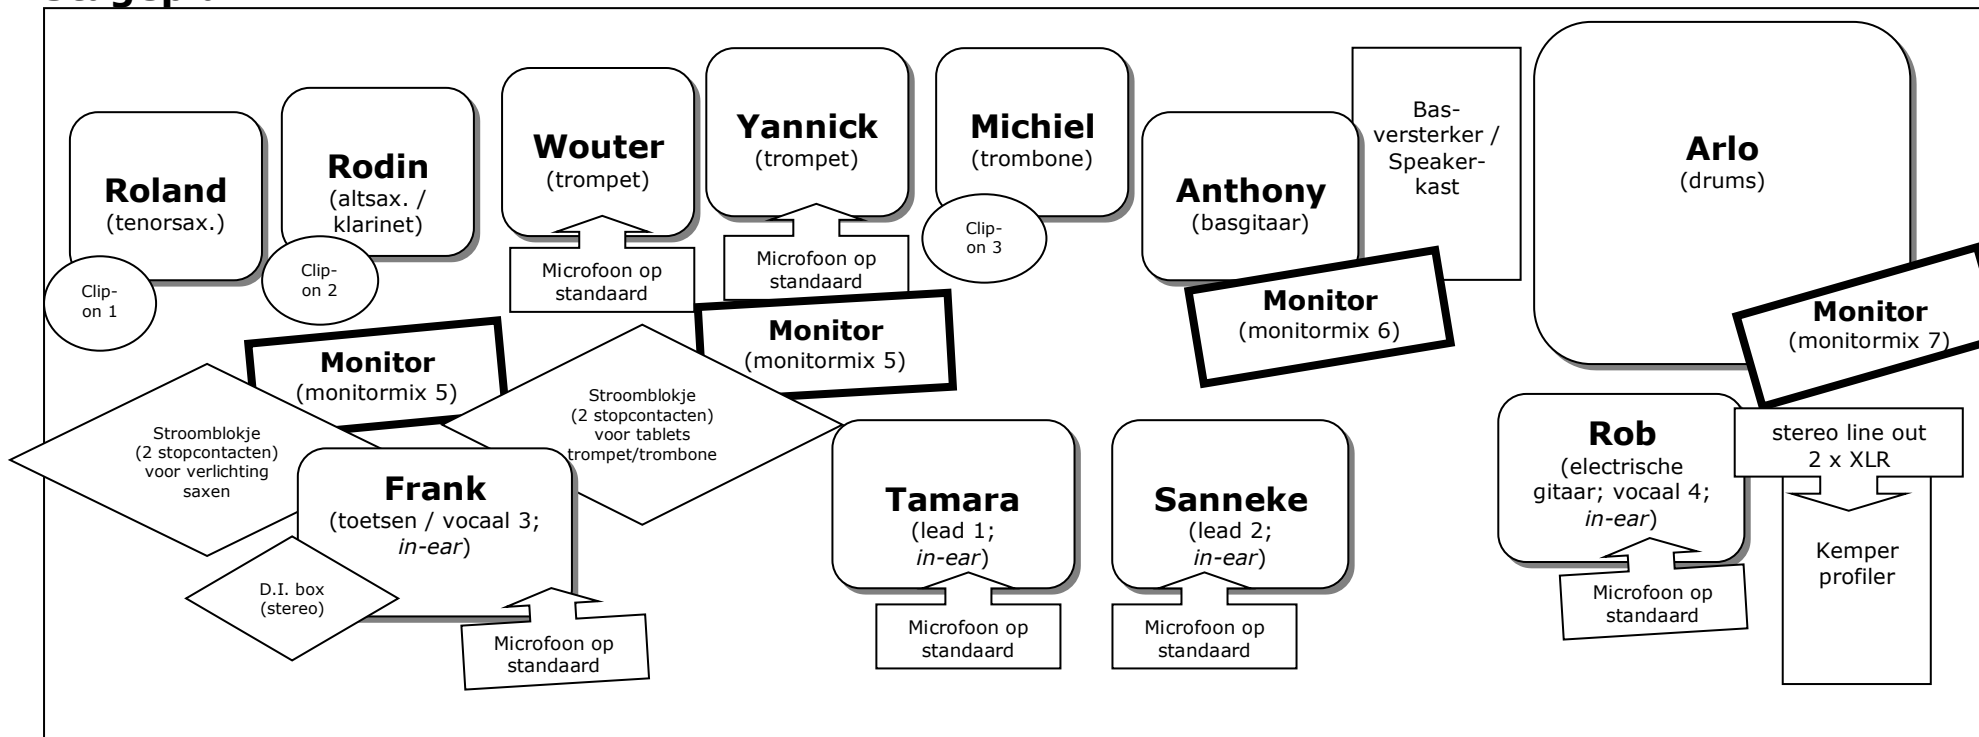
Roland
(tenorsax.)

Clip-on 1

Rodin
(altsax. / klarinet)

Clip-on 2

Wouter
(trompet)

Microfoon op standaard

Yannick
(trompet)

Microfoon op standaard

Michiel
(trombone)

Clip-on 3

Anthony
(basgitaar)

Basversterker / Speakerkast

Arlo
(drums)

Monitor
(monitormix 5)

Monitor
(monitormix 5)

Monitor
(monitormix 6)

Monitor
(monitormix 7)

Stroomblokje (2 stopcontacten) voor verlichting saxen

Stroomblokje (2 stopcontacten) voor tablets trompet/trombone

Frank
(toetsen / vocaal 3; *in-ear*)

D.I. box (stereo)

Microfoon op standaard

Tamara
(lead 1; *in-ear*)

Microfoon op standaard

Sanneke
(lead 2; *in-ear*)

Microfoon op standaard

Rob
(electrische gitaar; vocaal 4; *in-ear*)

Microfoon op standaard

stereo line out 2 x XLR

Kemper profiler